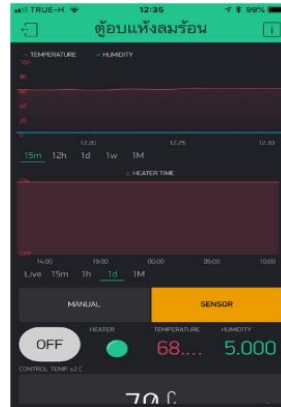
TRUE-H 12:35 99%

ตู้อบแห้งลมร้อน

TEMPERATURE HUMIDITY

100
80
60
40
20
0

12:20 12:25 12:30

15m 12h 1d 1w 1M

HEATER TIME

ON

OFF

14:00 19:00 00:00 05:00 10:00

Live 15m 1h 1d 1M

MANUAL SENSOR

OFF HEATER TEMPERATURE HUMIDITY

68.... 5.000

CONTROL TEMP ±2 C

70 C